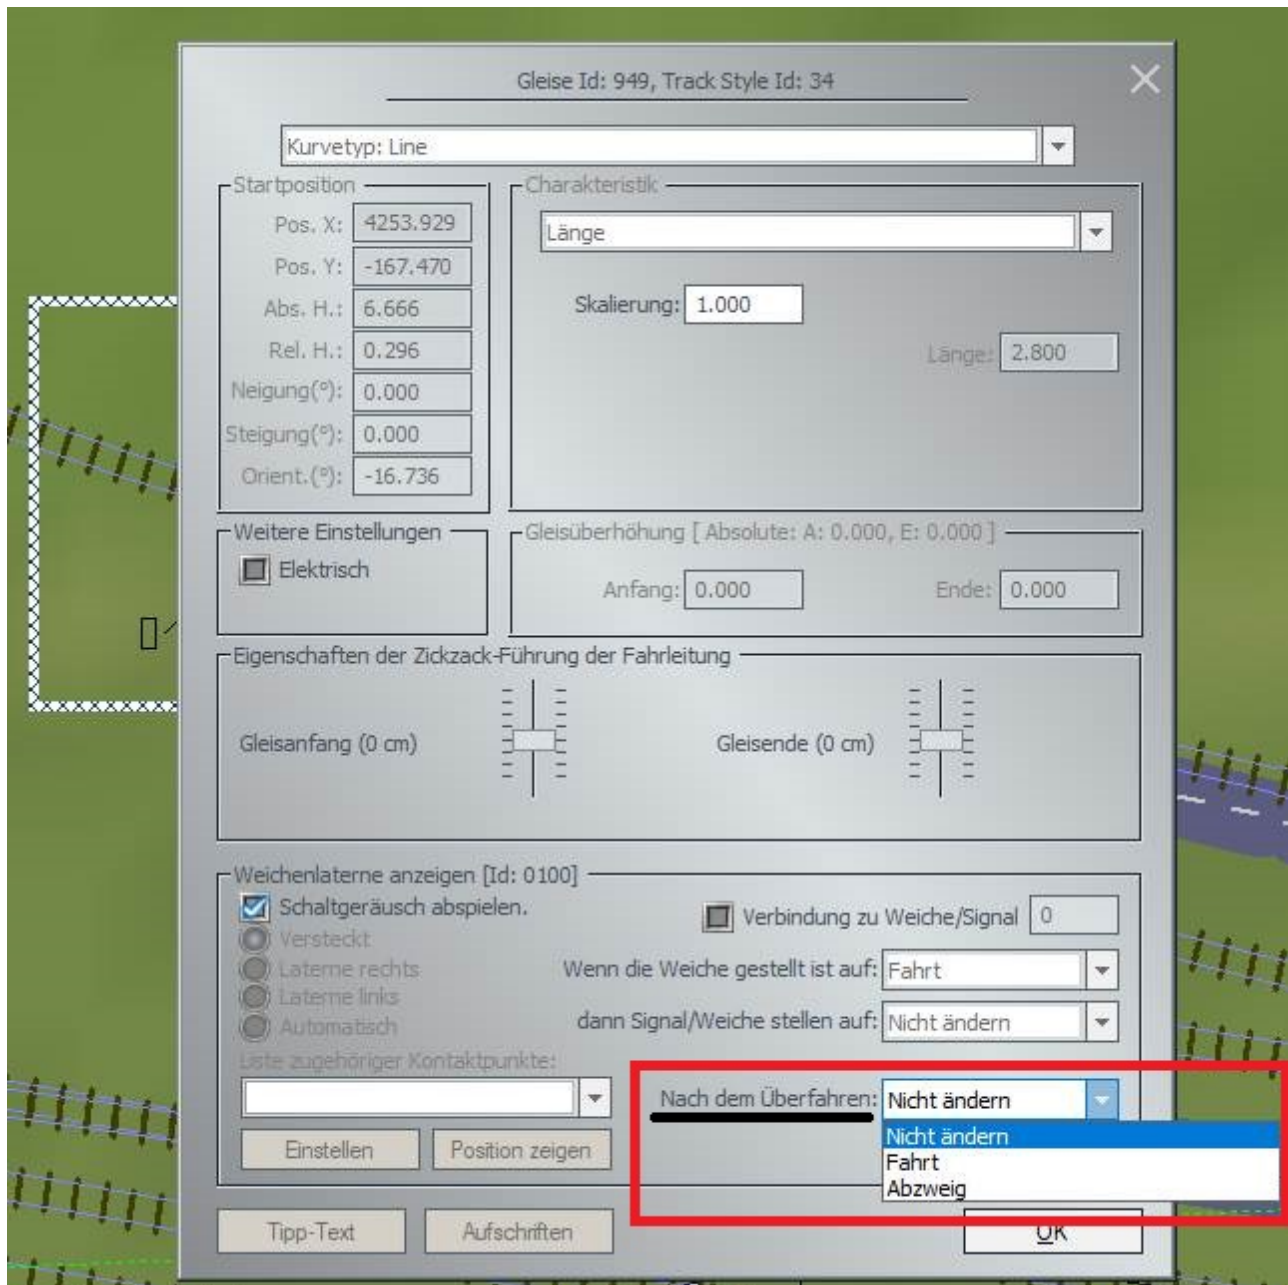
Gleise Id: 949, Track Style Id: 34

Kurvetyp: Line

Startposition

Pos. X: 4253.929

Pos. Y: -167.470

Abs. H.: 6.666

Rel. H.: 0.296

Neigung(°): 0.000

Steigung(°): 0.000

Orient.(°): -16.736

Charakteristik

Länge

Skalierung: 1.000

Länge: 2.800

Weitere Einstellungen

Elektrisch

Gleisüberhöhung [ Absolute: A: 0.000, E: 0.000 ]

Anfang: 0.000

Ende: 0.000

Eigenschaften der Zickzack-Führung der Fahrleitung

Gleisanfang (0 cm)

Gleisende (0 cm)

Weichenlaterne anzeigen [Id: 0100]

Schaltgeräusch abspielen.

Versteckt

Laterne rechts

Laterne links

Automatisch

Verbindung zu Weiche/Signal 0

Wenn die Weiche gestellt ist auf: Fahrt

dann Signal/Weiche stellen auf: Nicht ändern

Liste zugehöriger Kontaktpunkte:

Nach dem Überfahren: Nicht ändern

Nicht ändern
Fahrt
Abzweig

Einstellen

Position zeigen

Tipp-Text

Aufschriften

OK